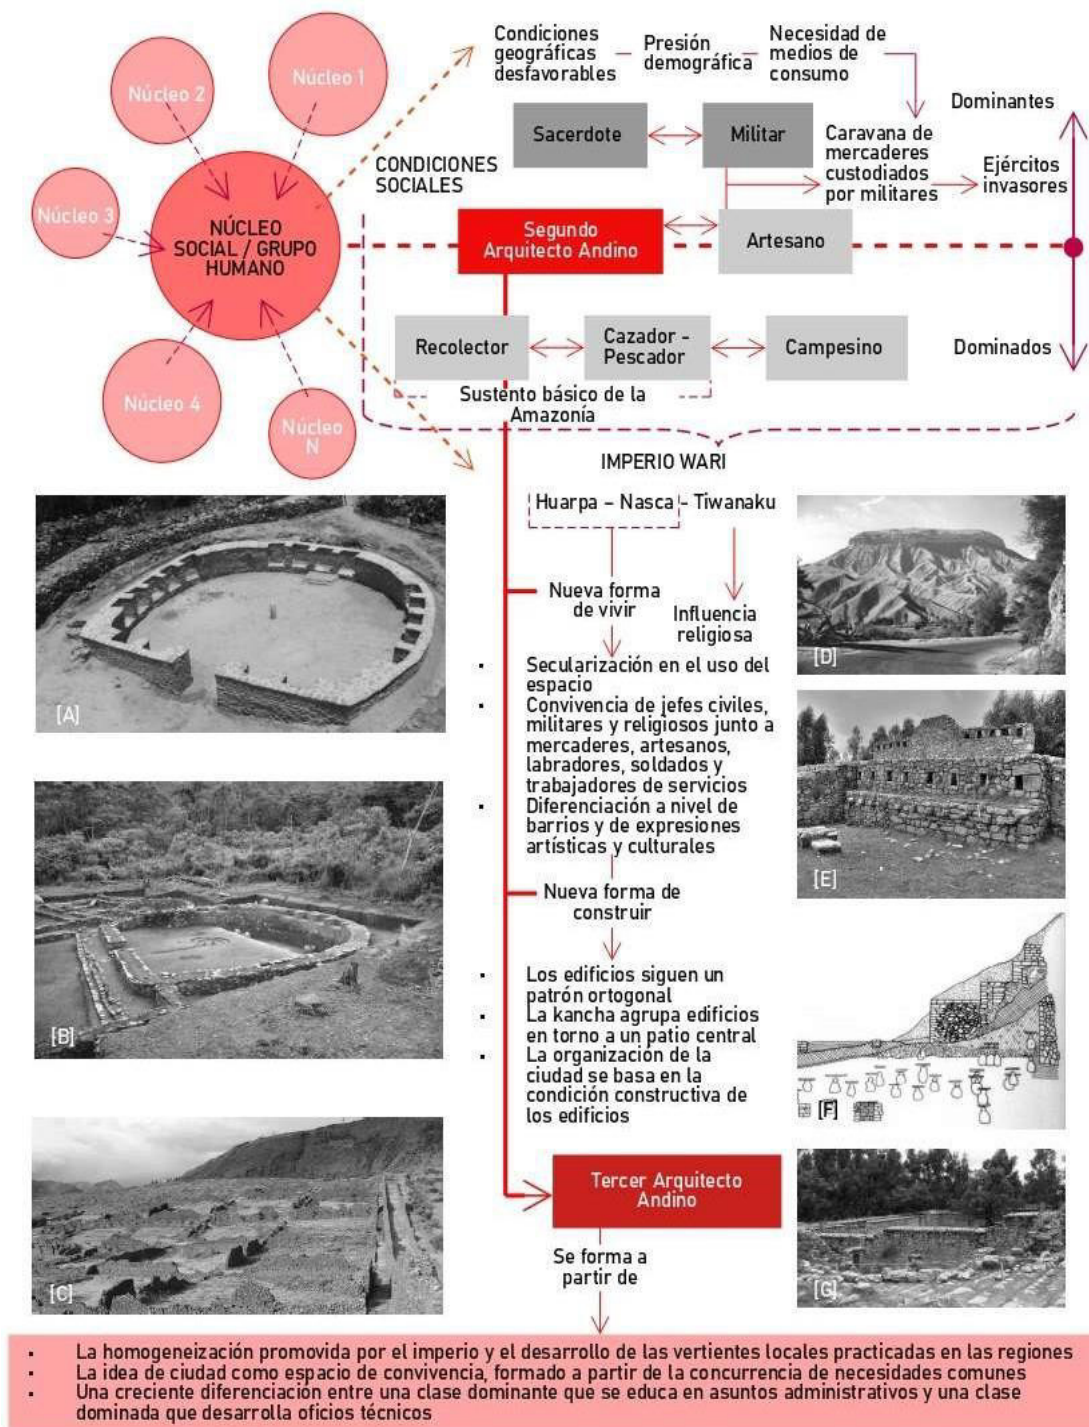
Núcleo 2

Núcleo 1

Núcleo 3

NÚCLEO SOCIAL / GRUPO HUMANO

Núcleo 4

Núcleo N

Condiciones geográficas desfavorables

Presión demográfica

Necesidad de medios de consumo

Dominantes

Sacerdote

Militar

Caravana de mercaderes custodiados por militares

Ejércitos invasores

CONDICIONES SOCIALES

Segundo Arquitecto Andino

Artesano

Recolector

Cazador - Pescador

Campesino

Dominados

Sustento básico de la Amazonía

IMPERIO WARI

Huarpa – Nasca - Tiwanaku

Nueva forma de vivir

Influencia religiosa

- Secularización en el uso del espacio
- Convivencia de jefes civiles, militares y religiosos junto a mercaderes, artesanos, labradores, soldados y trabajadores de servicios
- Diferenciación a nivel de barrios y de expresiones artísticas y culturales

Nueva forma de construir

- Los edificios siguen un patrón ortogonal
- La kancha agrupa edificios en torno a un patio central
- La organización de la ciudad se basa en la condición constructiva de los edificios

Tercer Arquitecto Andino

Se forma a partir de

[A]

[B]

[C]

[D]

[E]

[F]

[G]

- La homogeneización promovida por el imperio y el desarrollo de las vertientes locales practicadas en las regiones
- La idea de ciudad como espacio de convivencia, formado a partir de la concurrencia de necesidades comunes
- Una creciente diferenciación entre una clase dominante que se educa en asuntos administrativos y una clase dominada que desarrolla oficios técnicos